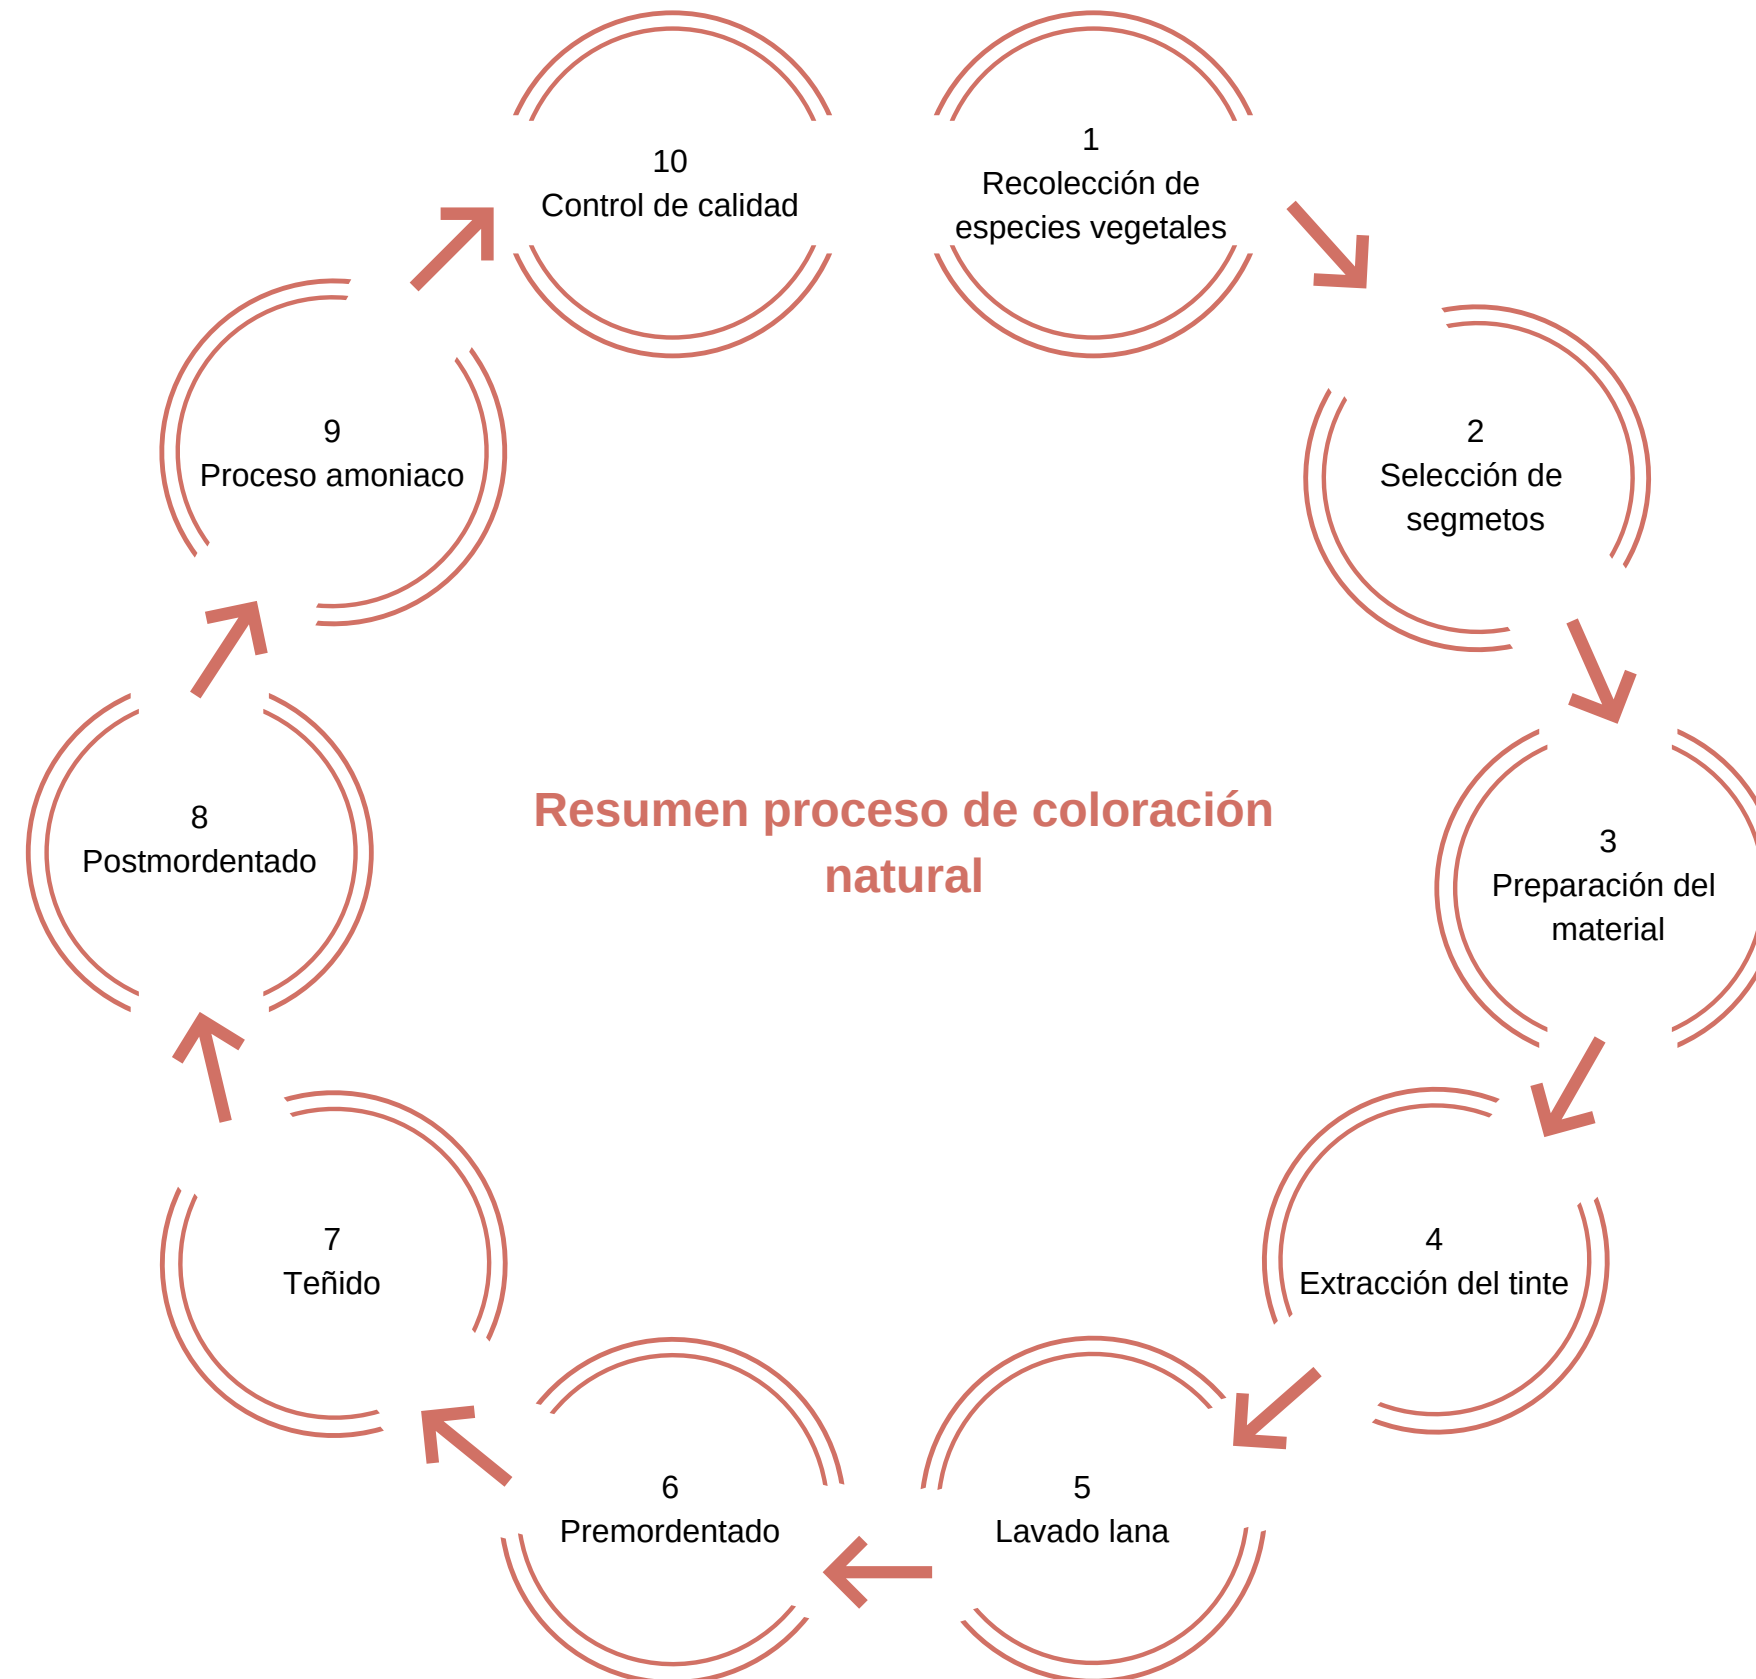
1
Recolección de especies vegetales

2
Selección de segmetos

3
Preparación del material

4
Extracción del tinte

5
Lavado lana

6
Premordentado

7
Teñido

8
Postmordentado

9
Proceso amoniaco

10
Control de calidad

Resumen proceso de coloración natural